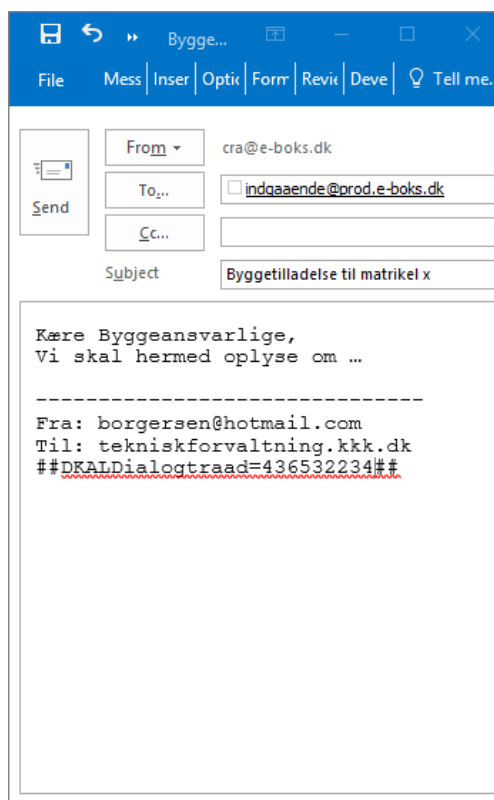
Bygge...

File Mess Inser Optic Form Revie Deve Tell me...

Send

From ▾ cra@e-boks.dk

To... indgaaende@prod.e-boks.dk

Cc...

Subject Byggetilladelse til matrikel x

Kære Byggeansvarlige,
Vi skal hermed oplyse om …

------------------------------
Fra: borgersen@hotmail.com
Til: tekniskforvaltning.kkk.dk
##DKALDialogtraad=436532234##